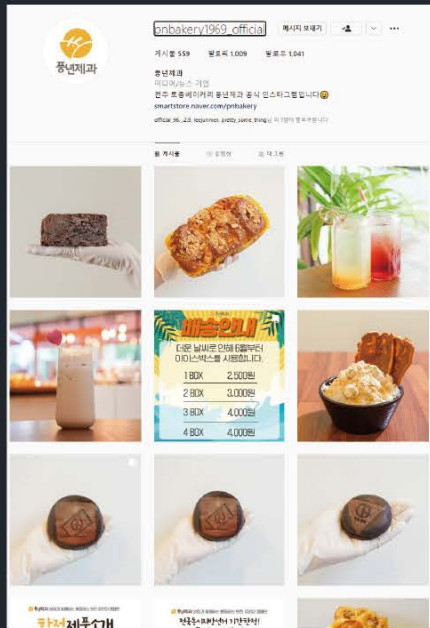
풍년제과

pnbakery1969_official

메시지 보내기

게시물 559 팔로워 1,009 팔로우 1,041

풍년제과
미디어/뉴스 기업
전주 초코파이의 풍년제과 공식 인스타그램입니다😀
smartstore.naver.com/pnbakery

official_96_2.0, kojunmoo, pretty_sonic_thing님 외 3명이 팔로우합니다

게시물 동영상 태그됨

배송안내
더운 날씨로 인해 6월부터 아이스박스를 사용합니다.

| 1 BOX | 2,500원 |
|---|---|
| 2 BOX | 3,000원 |
| 3 BOX | 4,000원 |
| 4 BOX | 4,000원 |

풍년제과

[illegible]

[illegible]